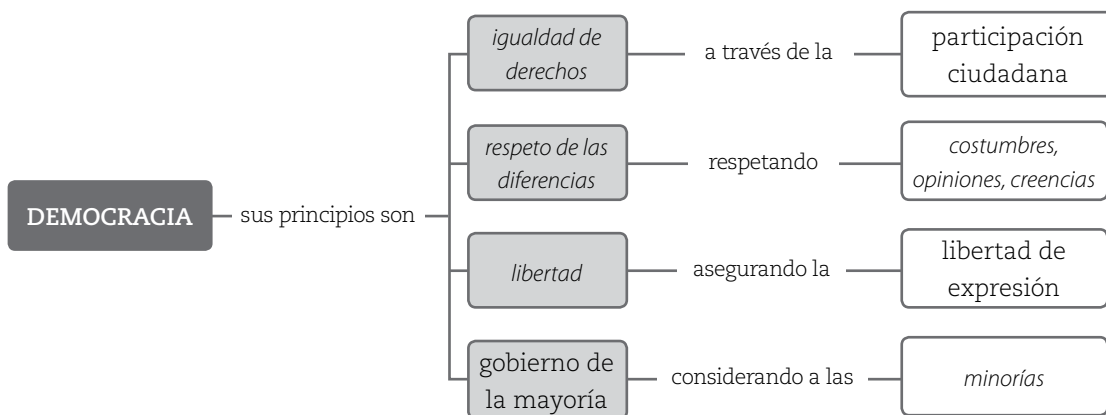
DEMOCRACIA

sus principios son

igualdad de derechos

a través de la

participación ciudadana

respeto de las diferencias

respetando

costumbres, opiniones, creencias

libertad

asegurando la

libertad de expresión

gobierno de la mayoría

considerando a las

minorías